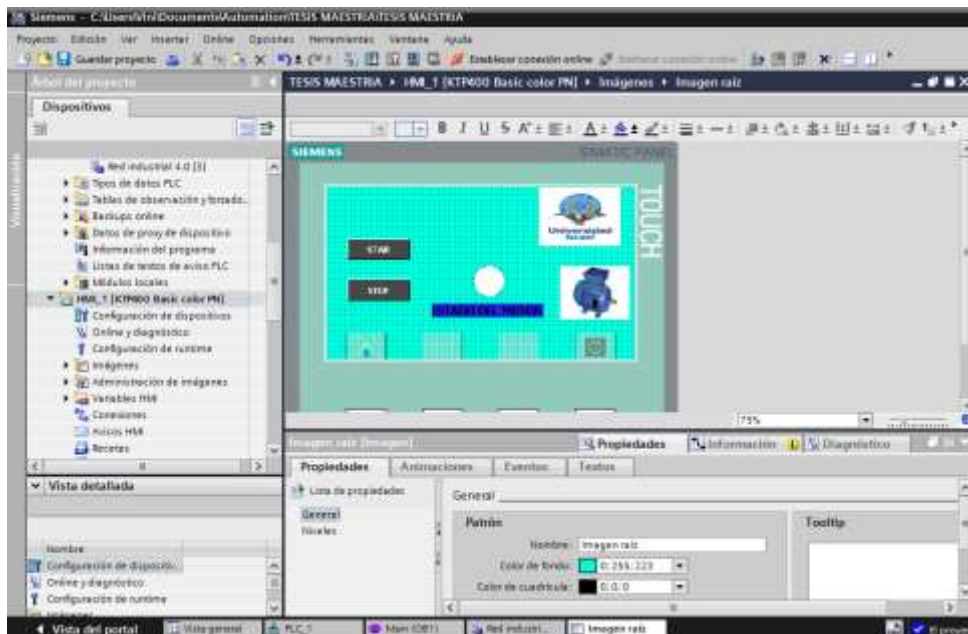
Siemens - C:\Users\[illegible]\Documents\Automation\TESIS MAESTRIA\TESIS MAESTRIA

Proyecto Edición Ver Insertar Online Opciones Herramientas Ventana Ayuda

Guardar proyecto Establecer conexión online

Árbol del proyecto

Dispositivos

Red industrial 4.0 [3]
Tipos de datos PLC
Tablas de observación y forzado...
Backups online
Datos de proxy de dispositivo
Información del programa
Listas de textos de aviso PLC
Módulos locales
HMI_1 [KTP400 Basic color PN]
Configuración de dispositivos
Online y diagnóstico
Configuración de runtime
Imágenes
Administración de imágenes
Variables HMI
Conexiones
Avisos HMI
Recetas

Vista detallada

Nombre
Configuración de dispositivo...
Online y diagnóstico
Configuración de runtime

TESIS MAESTRIA ▸ HMI_1 [KTP400 Basic color PN] ▸ Imágenes ▸ Imagen raíz

SIEMENS SIMATIC PANEL

TOUCH

Universidad Israel

STAR

STOP

ESTADO DEL MOTOR

75%

Imagen raíz [Imagen]

Propiedades Información Diagnóstico

Propiedades Animaciones Eventos Textos

Lista de propiedades
General
Niveles

General

Patrón

Nombre: Imagen raíz
Color de fondo: 0; 255; 223
Color de cuadrícula: 0; 0; 0

Tooltip

Vista del portal Vista general PLC_1 Main (OB1) Red industri... Imagen raíz